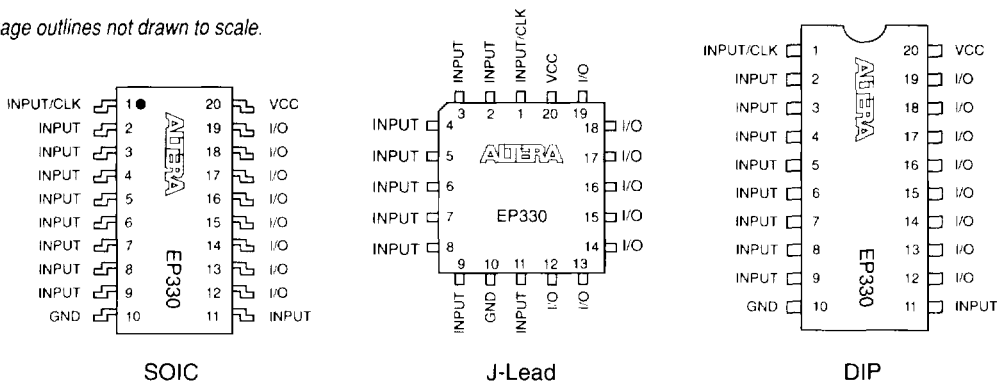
age outlines not drawn to scale.

INPUT/CLK 1 20 VCC
INPUT 2 19 I/O
INPUT 3 18 I/O
INPUT 4 17 I/O
INPUT 5 16 I/O
INPUT 6 15 I/O
INPUT 7 14 I/O
INPUT 8 13 I/O
INPUT 9 12 I/O
GND 10 11 INPUT

ALTERA
EP330

SOIC

INPUT INPUT INPUT/CLK VCC I/O
3 2 1 20 19
INPUT 4 18 I/O
INPUT 5 17 I/O
INPUT 6 16 I/O
INPUT 7 15 I/O
INPUT 8 14 I/O
9 10 11 12 13
INPUT GND INPUT I/O I/O

ALTERA
EP330

J-Lead

INPUT/CLK 1 20 VCC
INPUT 2 19 I/O
INPUT 3 18 I/O
INPUT 4 17 I/O
INPUT 5 16 I/O
INPUT 6 15 I/O
INPUT 7 14 I/O
INPUT 8 13 I/O
INPUT 9 12 I/O
GND 10 11 INPUT

ALTERA
EP330

DIP